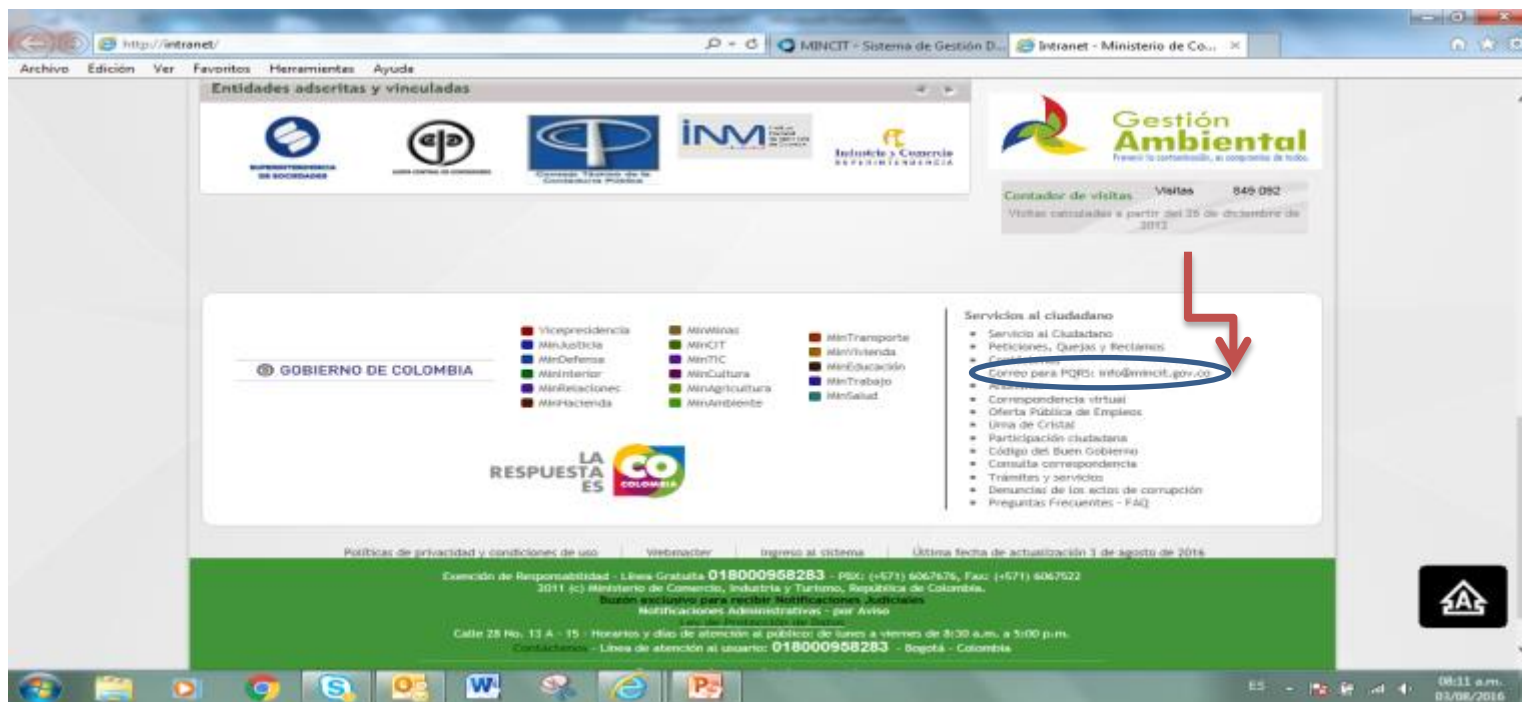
http://intranet/

MINCIT - Sistema de Gestión D...

Intranet - Ministerio de Co...

Archivo Edición Ver Favoritos Herramientas Ayuda

Entidades adscritas y vinculadas

SUPERINTENDENCIA DE SOCIEDADES

JUNTA CENTRAL DE CONTADORES

Consejo Técnico de la Contaduría Pública

INM

Industria y Comercio SUPERINTENDENCIA

Gestión Ambiental

Prevenir la contaminación, es compromiso de todos.

Contador de visitas Visitas 849 092

Visitas calculadas a partir del 25 de diciembre de 2012

GOBIERNO DE COLOMBIA

Vicepresidencia
MinJusticia
MinDefensa
MinInterior
MinRelaciones
MinHacienda

MinMinas
MinCIT
MinTIC
MinCultura
MinAgricultura
MinAmbiente

MinTransporte
MinVivienda
MinEducación
MinTrabajo
MinSalud

LA RESPUESTA ES CO COLOMBIA

Servicios al ciudadano

Servicio al Ciudadano
Peticiones, Quejas y Reclamos
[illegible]
Correo para PQRS: info@mincit.gov.co
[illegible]
Correspondencia virtual
Oferta Pública de Empleos
Urna de Cristal
Participación ciudadana
Código del Buen Gobierno
Consulta correspondencia
Trámites y servicios
Denuncias de los actos de corrupción
Preguntas Frecuentes - FAQ

Políticas de privacidad y condiciones de uso | Webmaster | Ingreso al sistema | Última fecha de actualización 3 de agosto de 2016

Exención de Responsabilidad - Línea Gratuita 018000958283 - PBX: (+571) 6067676, Fax: (+571) 6067522
2011 (c) Ministerio de Comercio, Industria y Turismo, República de Colombia.
Buzón exclusivo para recibir Notificaciones Judiciales
Notificaciones Administrativas - por Aviso
Ley de Protección de Datos
Calle 28 No. 13 A - 15 - Horarios y días de atención al público: de lunes a viernes de 8:30 a.m. a 5:00 p.m.
Contáctenos - Línea de atención al usuario: 018000958283 - Bogotá - Colombia

ES

08:11 a.m.
03/08/2016